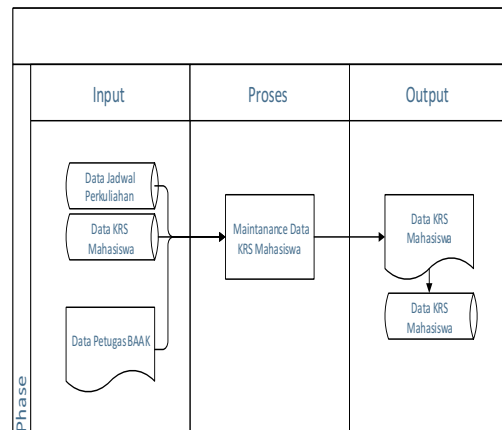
| Input | Proses | Output |
|---|---|---|
| Data Jadwal Perkuliahan | Maintanance Data KRS Mahasiswa | Data KRS Mahasiswa |
| Data KRS Mahasiswa | | Data KRS Mahasiswa |
| Data Petugas BAAK | | |

Phase